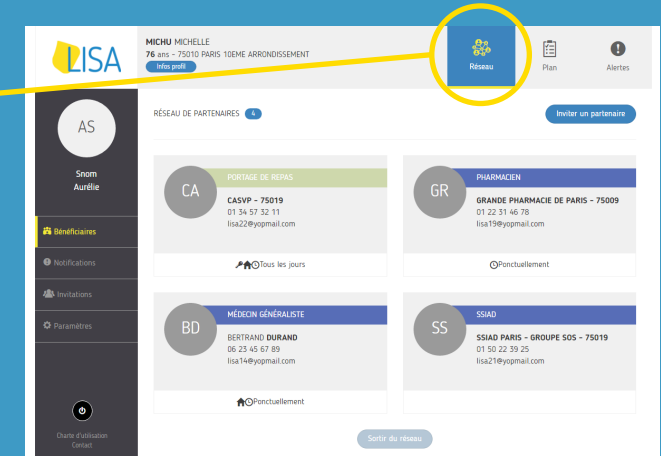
LISA

MICHU MICHELLE
76 ans - 75010 PARIS 10EME ARRONDISSEMENT
Infos profil

Réseau
Plan
Alertes

AS
Snom
Aurélie

Bénéficiaires
Notifications
Invitations
Paramètres

Charte d'utilisation
Contact

RÉSEAU DE PARTENAIRES 4

Inviter un partenaire

CA
PORTAGE DE REPAS
CASVP - 75019
01 34 57 32 11
lisa22@yopmail.com
Tous les jours

GR
PHARMACIEN
GRANDE PHARMACIE DE PARIS - 75009
01 22 31 46 78
lisa19@yopmail.com
Ponctuellement

BD
MÉDECIN GÉNÉRALISTE
BERTRAND DURAND
06 23 45 67 89
lisa14@yopmail.com
Ponctuellement

SS
SSIAD
SSIAD PARIS - GROUPE SOS - 75019
01 50 22 39 25
lisa21@yopmail.com

Sortir du réseau